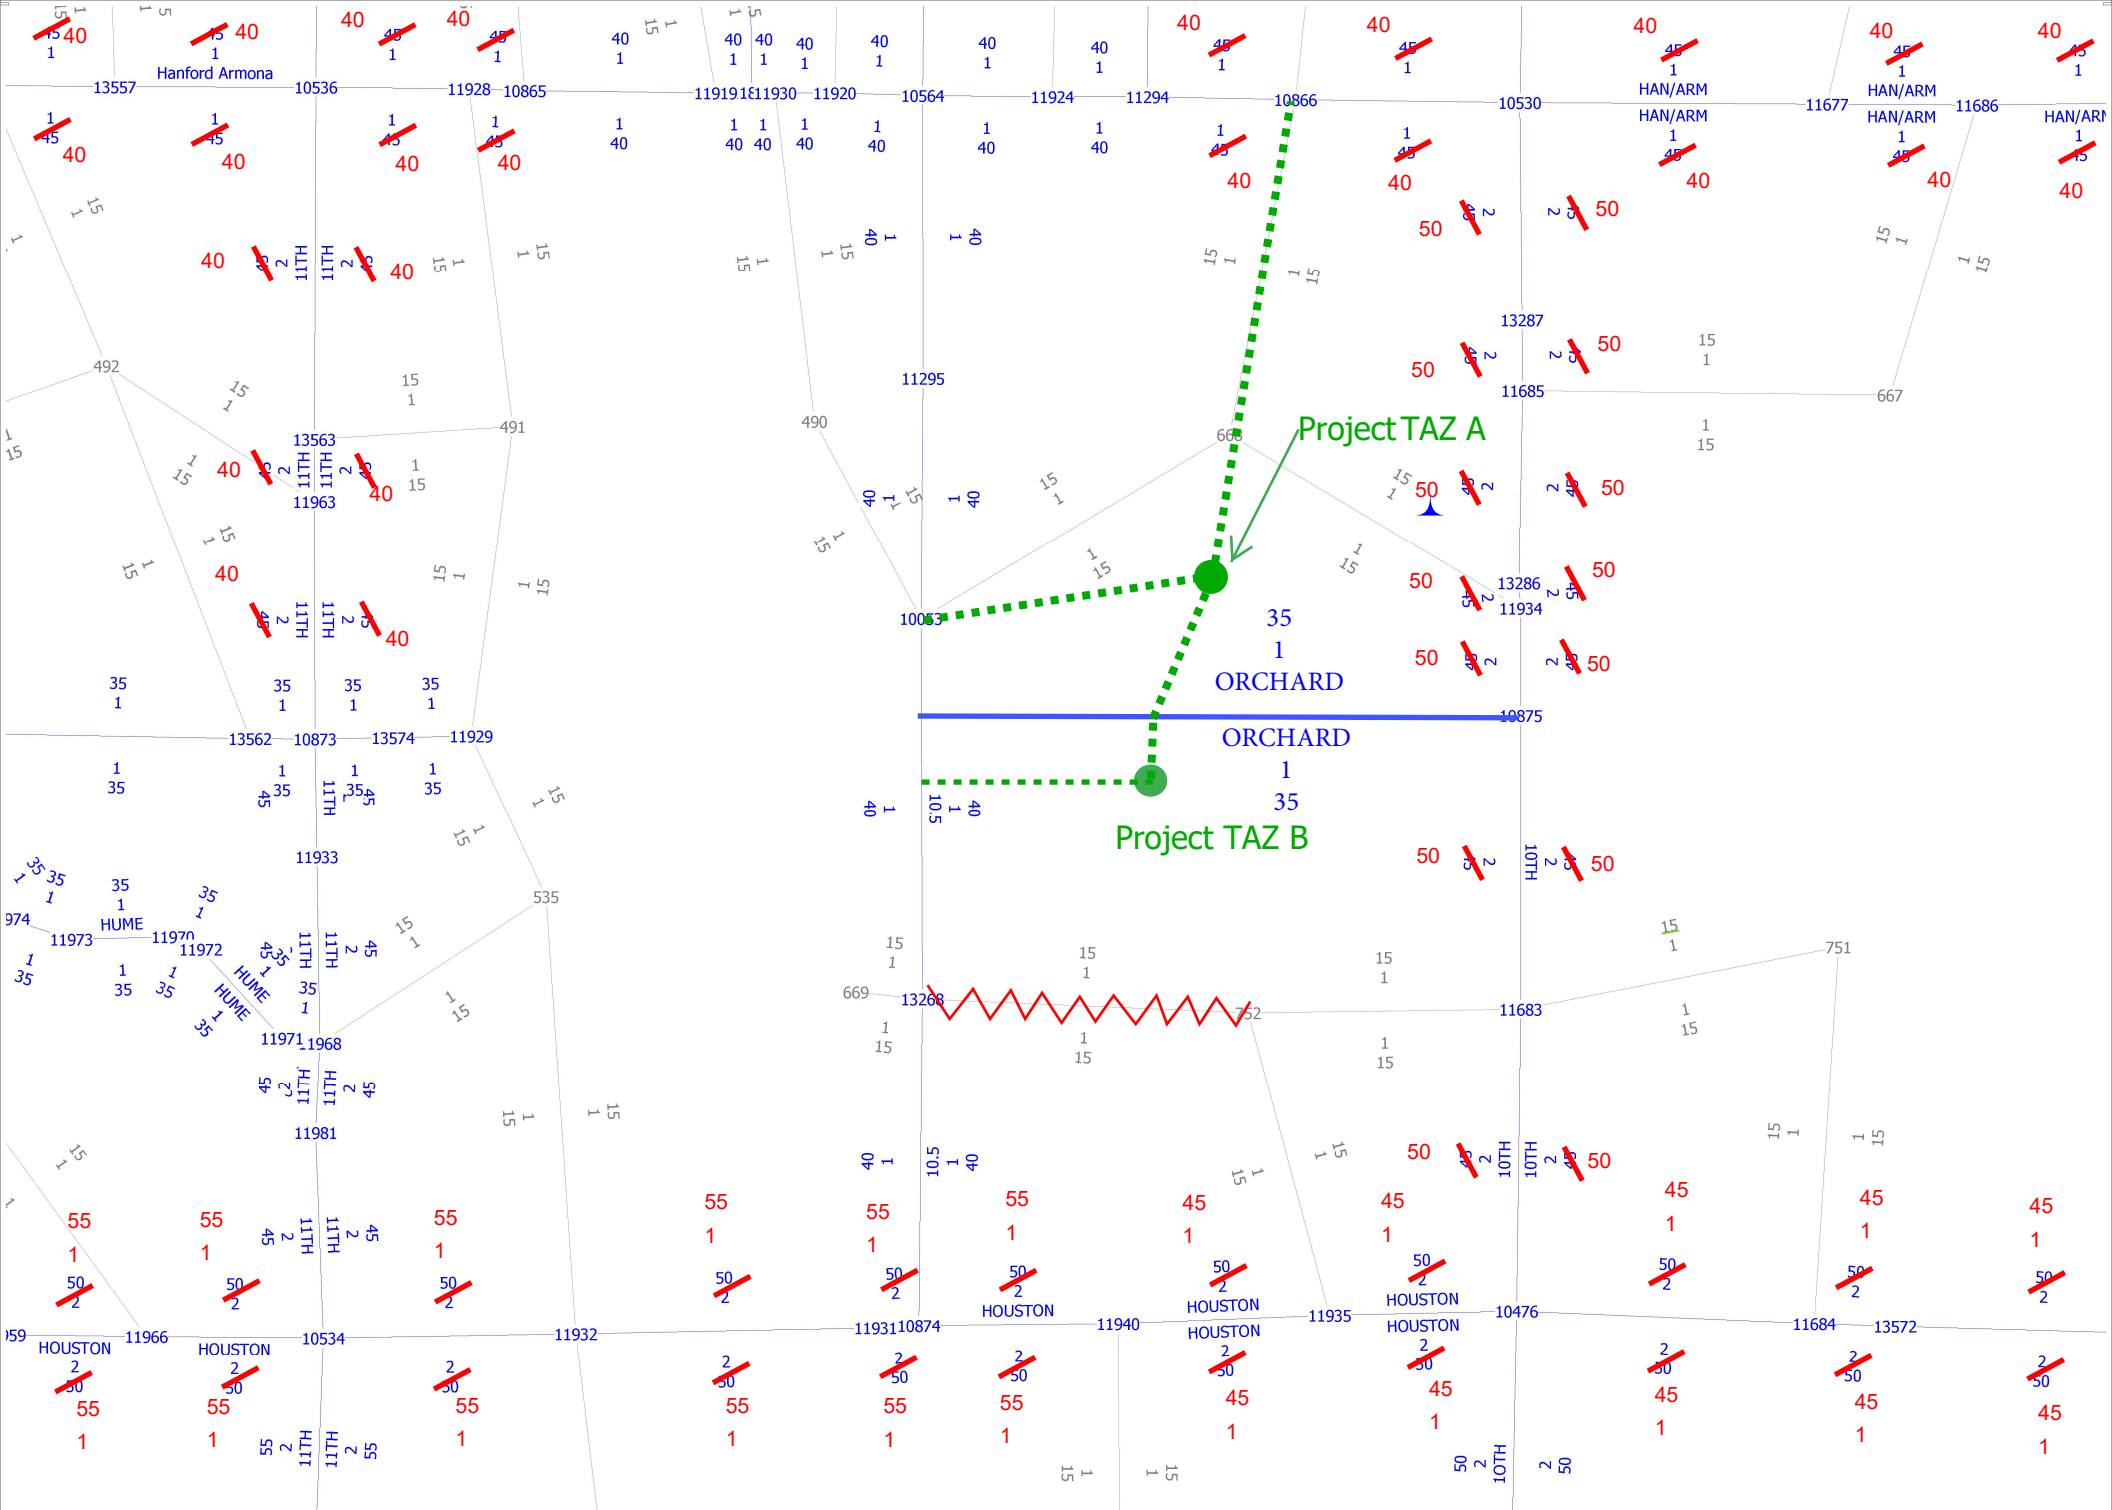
Project TAZ A

Project TAZ B

Hanford Armona

13557
10536
11928
10865
11919
11930
11920
10564
11924
11294
10866
10530
11677
11686

HAN/ARM
HAN/ARM

13287
11685
667
492
491
490
13563
11963
668
10053
13286
11934

35
1
ORCHARD

ORCHARD
1
35

10875
13562
10873
13574
11929
11933
11295
535
974
11973
11970
11972
HUME
HUME
11971
11968
11981
669
13268
752
11683
751

HOUSTON
11966
10534
11932
11931
10874
11940
11935
10476
11684
13572

11TH
10TH
10.5

40
45
50
55
35
1
2
15